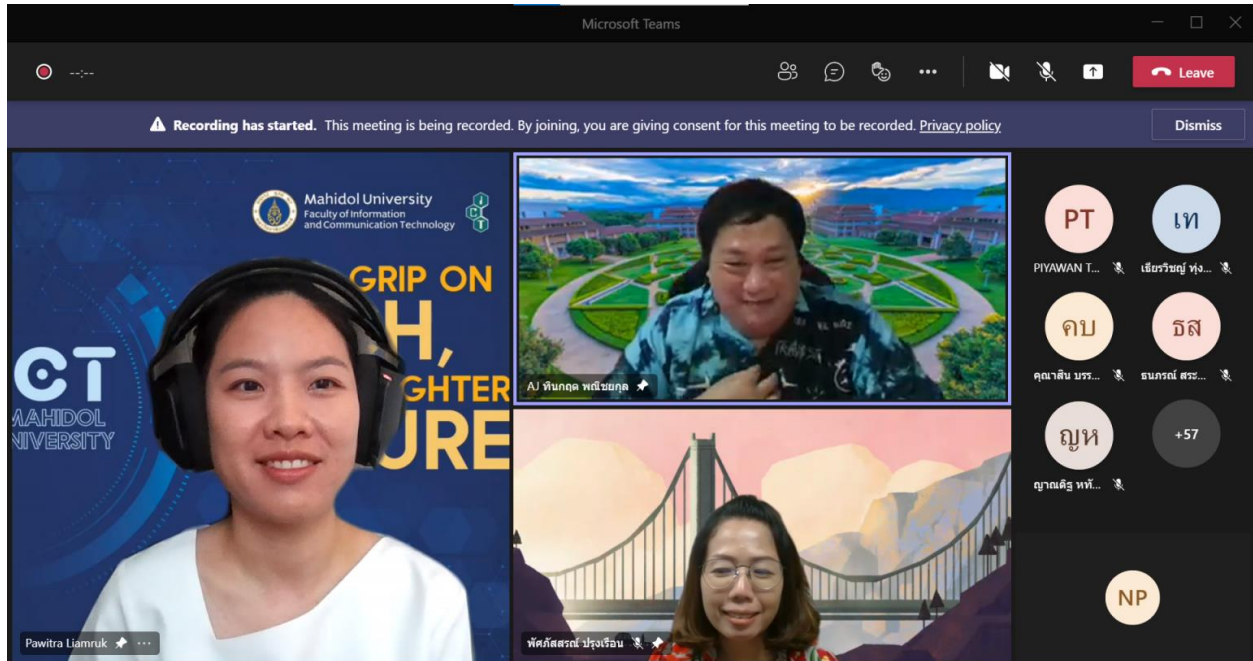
Microsoft Teams

--:--

Leave

Recording has started. This meeting is being recorded. By joining, you are giving consent for this meeting to be recorded. Privacy policy

Dismiss

Mahidol University
Faculty of Information and Communication Technology

GRIP ON
H,
GHTER
URE

CT
MAHIDOL
UNIVERSITY

Pawitra Liamruk

AJ หินกฤต พณิชยกุล

พัศภัสสรณ์ ปรุงเรือน

PT
PIYAWAN T...

เท
เธียรวิชญ์ ทุ่ง...

คบ
คุณาสิน บรร...

ธส
ธนภรณ์ สระ...

ญห
ญาณดิฐ หทั...

+57

NP